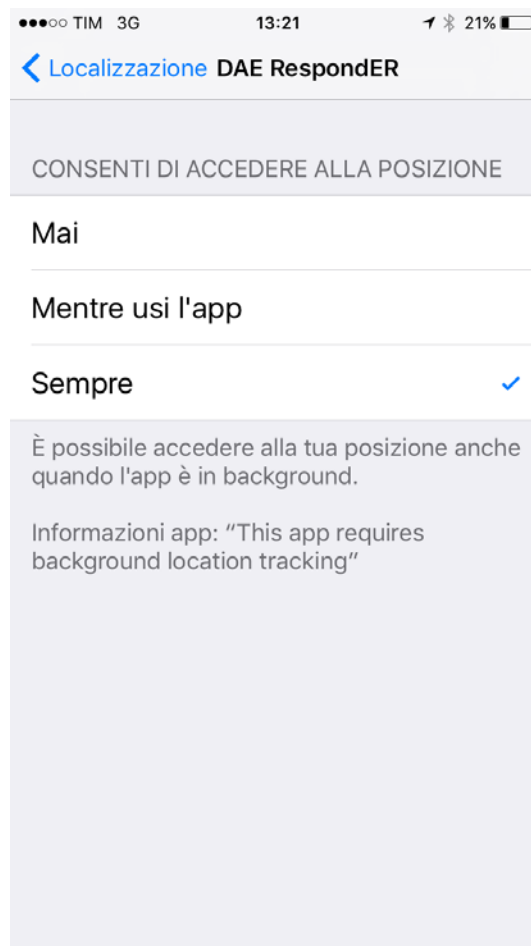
●●●○○ TIM 3G 13:21 21%

Localizzazione DAE RespondER

CONSENTI DI ACCEDERE ALLA POSIZIONE

Mai

Mentre usi l'app

Sempre ✓

È possibile accedere alla tua posizione anche quando l'app è in background.

Informazioni app: “This app requires background location tracking”